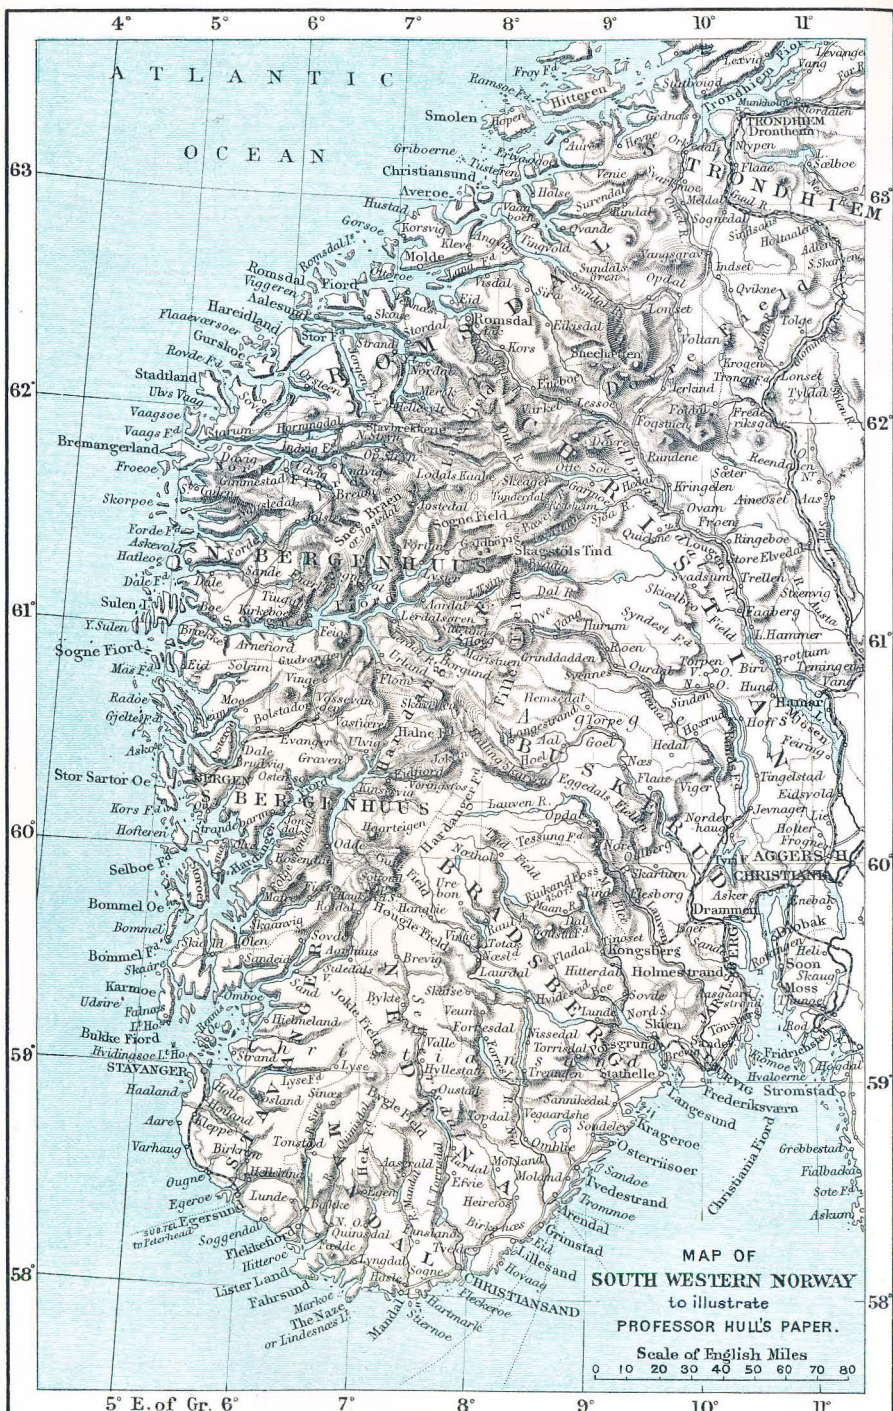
4° 5° 6° 7° 8° 9° 10° 11°

ATLANTIC

OCEAN

Smolen

Hitteren

Christiansund

Averoe

Molde

Romsdal

Aalesund

Hareidland

Stadtland

Bremangerland

TRONDHIEM

Trondhiem Fiord

Dronthem

BERGENHUUS

Sogne Fiord

Skagstöls Tind

Stor Sartor Oe

BERGEN

BERGENHUUS

Hardanger Fiord

Bommel Oe

Karmoe

Bukke Fiord

STAVANGER

Lister Land

Fahrsund

The Naze or Lindesnaes Lt

Mandal

CHRISTIANSAND

Arendal

Grimstad

Lillesand

Kongsberg

Drammen

CHRISTIANIA

AGGERSHUUS

Christiania Fiord

Frederiksværn

Laurvig

Skien

Moss

Stromstad

63 62° 61° 60° 59° 58°

65° 62° 61° 60° 59° 58°

MAP OF
SOUTH WESTERN NORWAY
to illustrate
PROFESSOR HULL'S PAPER.

Scale of English Miles
0 10 20 30 40 50 60 70 80

5° E. of Gr. 6° 7° 8° 9° 10° 11°